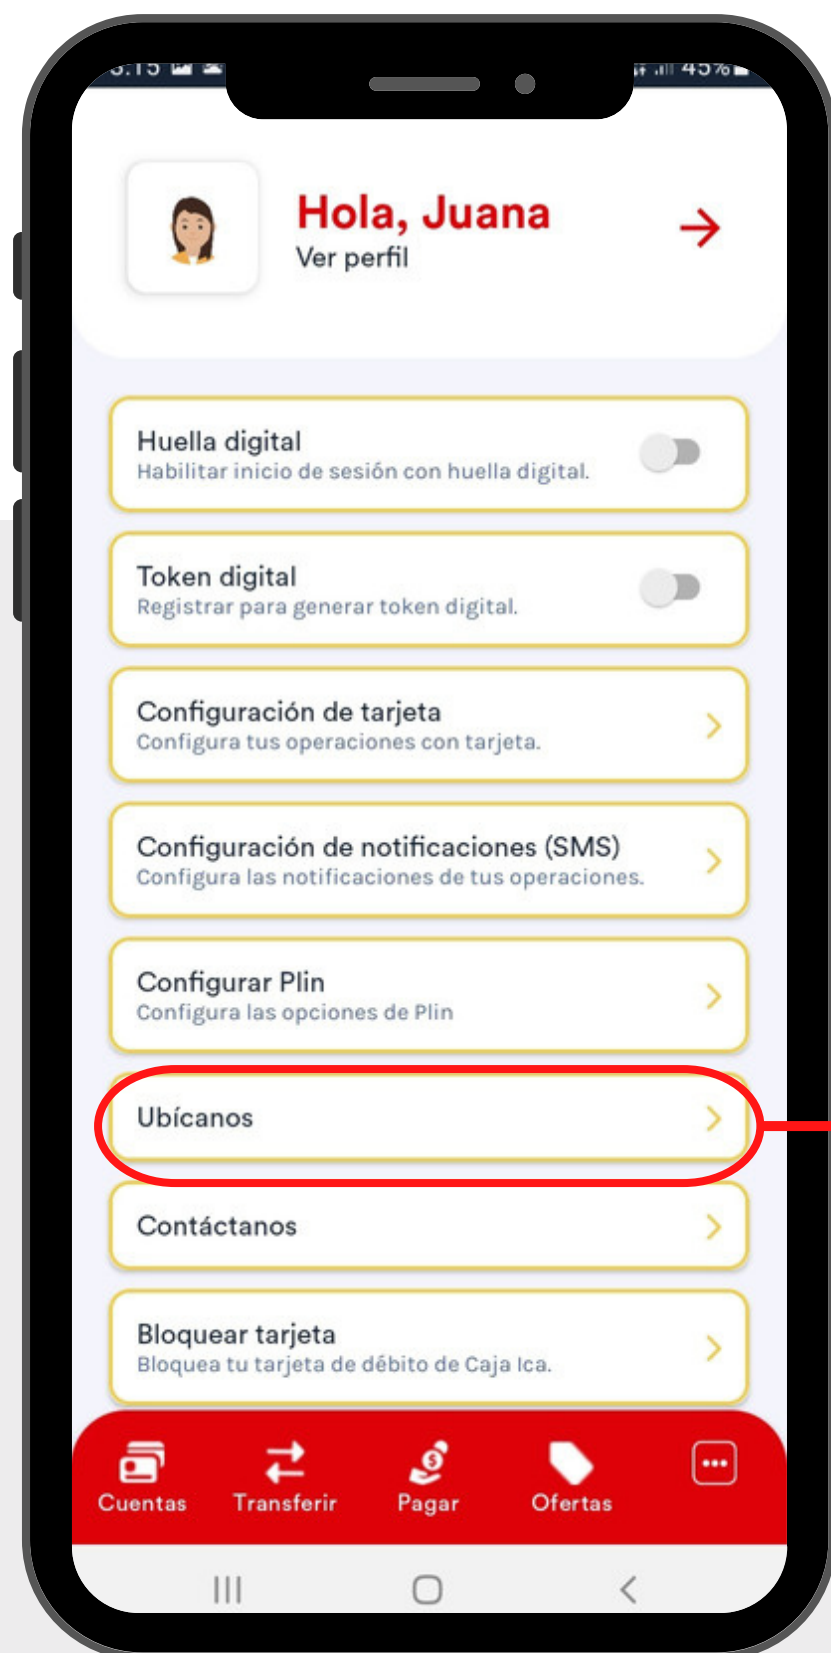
3:15

45%

Hola, Juana
Ver perfil

Huella digital
Habilitar inicio de sesión con huella digital.

Token digital
Registrar para generar token digital.

Configuración de tarjeta
Configura tus operaciones con tarjeta.

Configuración de notificaciones (SMS)
Configura las notificaciones de tus operaciones.

Configurar Plin
Configura las opciones de Plin

Ubícanos

Contáctanos

Bloquear tarjeta
Bloquea tu tarjeta de débito de Caja Ica.

Cuentas
Transferir
Pagar
Ofertas